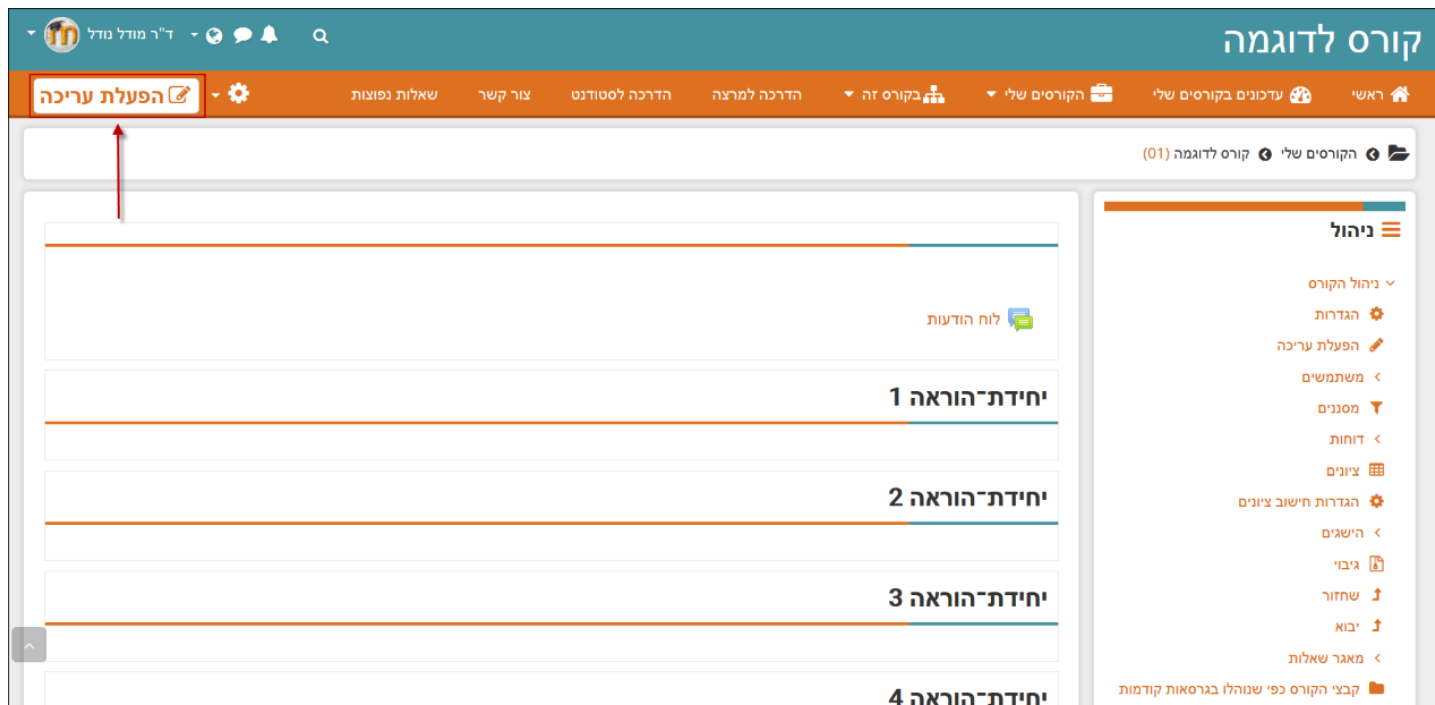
קורס לדוגמה

ד"ר מודל נודל

ראשי | עדכונים בקורסים שלי | הקורסים שלי | בקורס זה | הדרכה למרצה | הדרכה לסטודנט | צור קשר | שאלות נפוצות

הפעלת עריכה

הקורסים שלי › קורס לדוגמה (01)

ניהול

ניהול הקורס
הגדרות
הפעלת עריכה
משתמשים
מסננים
דוחות
ציונים
הגדרות חישוב ציונים
הישגים
גיבוי
שחזור
יבוא
מאגר שאלות
קבצי הקורס כפי שנוהלו בגרסאות קודמות

לוח הודעות

יחידת־הוראה 1

יחידת־הוראה 2

יחידת־הוראה 3

יחידת־הוראה 4